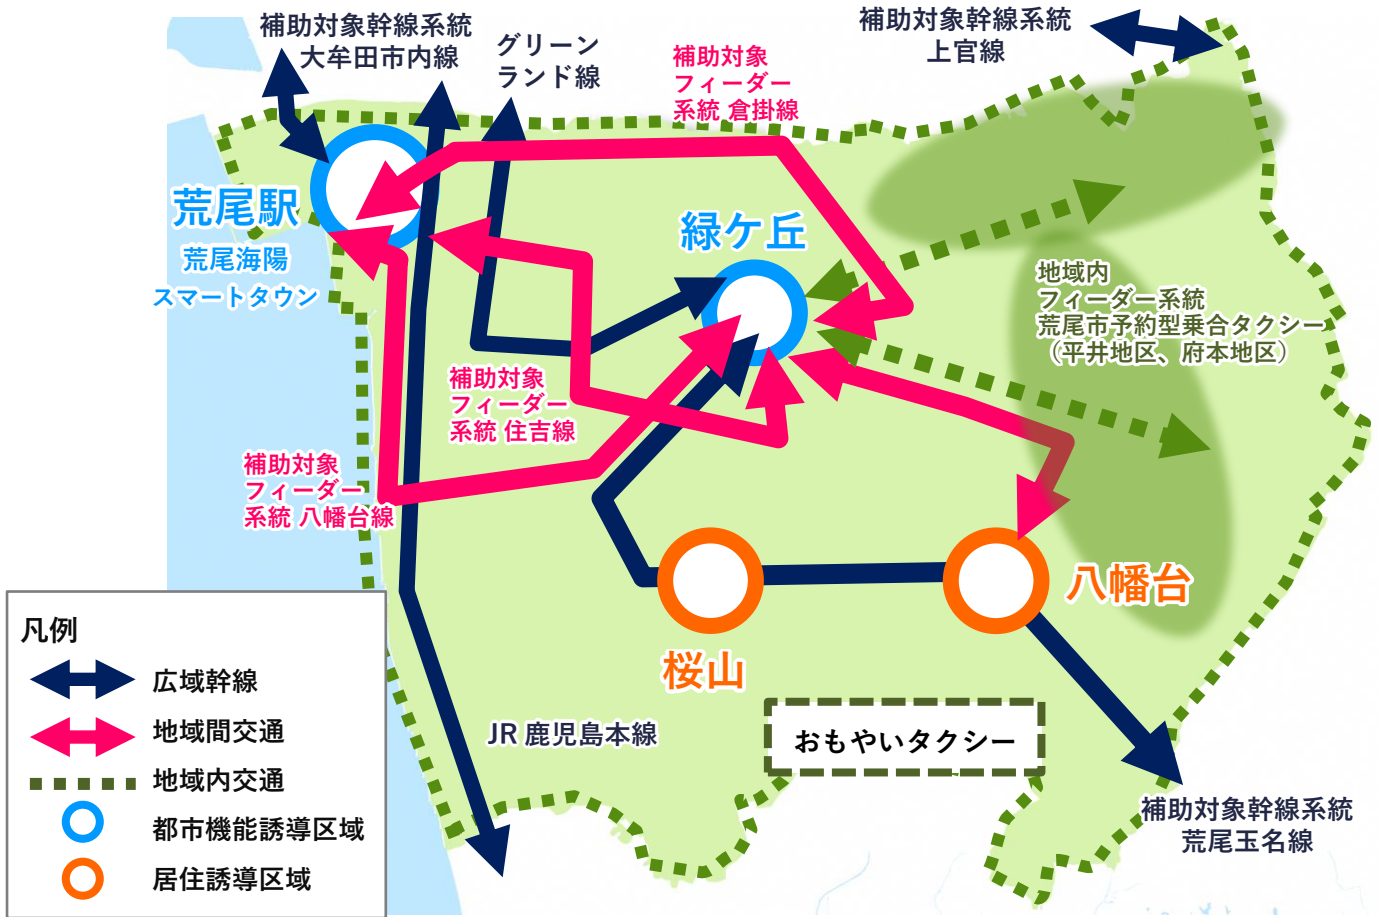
補助対象幹線系統
大牟田市内線

グリーンランド線

補助対象
フィーダー
系統 倉掛線

補助対象幹線系統
上官線

荒尾駅
荒尾海陽
スマートタウン

緑ケ丘

地域内
フィーダー系統
荒尾市予約型乗合タクシー
(平井地区、府本地区)

補助対象
フィーダー
系統 住吉線

補助対象
フィーダー
系統 八幡台線

八幡台

桜山

JR 鹿児島本線

おもやいタクシー

補助対象幹線系統
荒尾玉名線

凡例
広域幹線
地域間交通
地域内交通
都市機能誘導区域
居住誘導区域